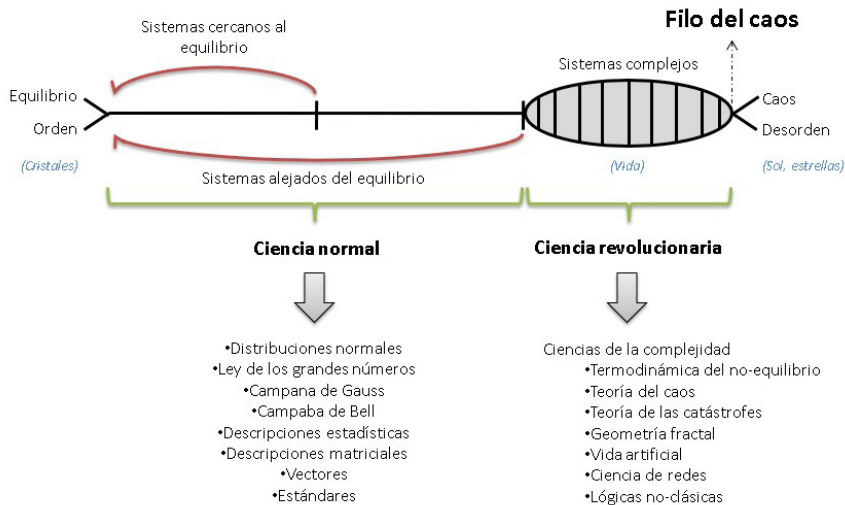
Filo del caos

Sistemas cercanos al equilibrio

Sistemas complejos

Equilibrio
Orden

Caos
Desorden

(Cristales)

(Vida)

(Sol, estrellas)

Sistemas alejados del equilibrio

Ciencia normal

Ciencia revolucionaria

•Distribuciones normales
•Ley de los grandes números
•Campana de Gauss
•Campaba de Bell
•Descripciones estadísticas
•Descripciones matriciales
•Vectores
•Estándares

Ciencias de la complejidad
•Termodinámica del no-equilibrio
•Teoría del caos
•Teoría de las catástrofes
•Geometría fractal
•Vida artificial
•Ciencia de redes
•Lógicas no-clásicas